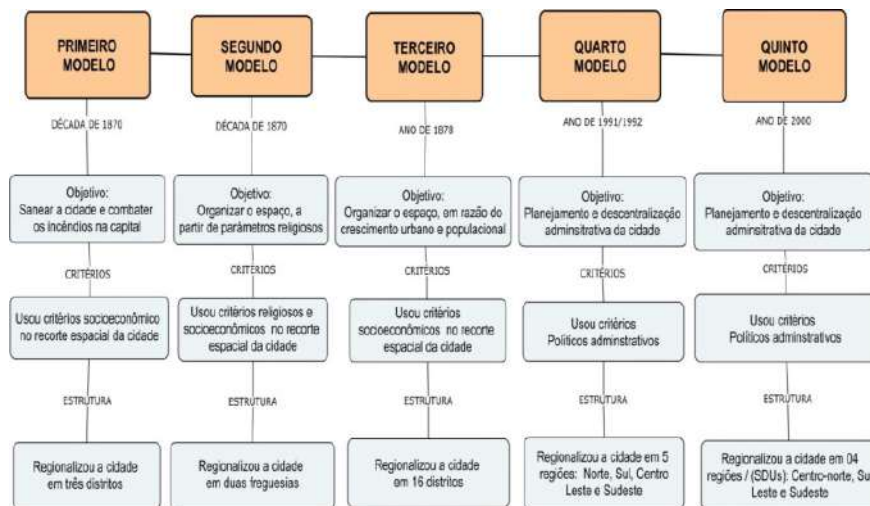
PRIMEIRO MODELO

DÉCADA DE 1870

Objetivo: Sanear a cidade e combater os incêndios na capital

CRITÉRIOS

Usou critérios socioeconômico no recorte espacial da cidade

ESTRUTURA

Regionalizou a cidade em três distritos

SEGUNDO MODELO

DÉCADA DE 1870

Objetivo: Organizar o espaço, a partir de parâmetros religiosos

CRITÉRIOS

Usou critérios religiosos e socioeconômicos no recorte espacial da cidade

ESTRUTURA

Regionalizou a cidade em duas freguesias

TERCEIRO MODELO

ANO DE 1878

Objetivo: Organizar o espaço, em razão do crescimento urbano e populacional

CRITÉRIOS

Usou critérios socioeconômicos no recorte espacial da cidade

ESTRUTURA

Regionalizou a cidade em 16 distritos

QUARTO MODELO

ANO DE 1991/1992

Objetivo: Planejamento e descentralização administrativa da cidade

CRITÉRIOS

Usou critérios Políticos adminstrativos

ESTRUTURA

Regionalizou a cidade em 5 regiões: Norte, Sul, Centro Leste e Sudeste

QUINTO MODELO

ANO DE 2000

Objetivo: Planejamento e descentralização administrativa da cidade

CRITÉRIOS

Usou critérios Políticos adminstrativos

ESTRUTURA

Regionalizou a cidade em 04 regiões / (SDUs): Centro-norte, Sul, Leste e Sudeste